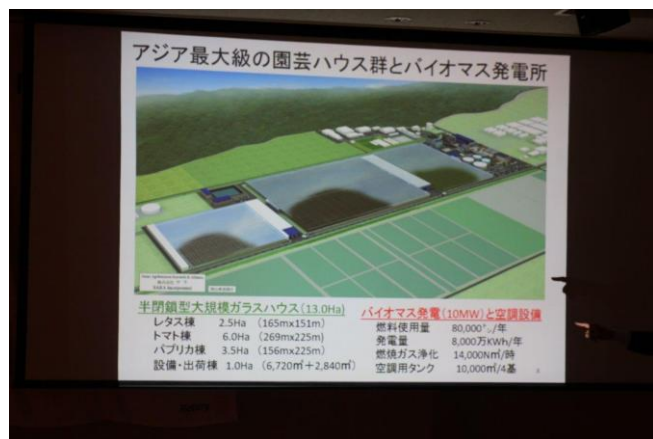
アジア最大級の園芸ハウス群とバイオマス発電所

半閉鎖型大規模ガラスハウス（13.0Ha）
レタス棟　2.5Ha　（165mx151m）
トマト棟　6.0Ha　（269mx225m）
パプリカ棟　3.5Ha　（156mx225m）
設備・出荷棟　1.0Ha　（6,720㎡+2,840㎡）

バイオマス発電（10MW）と空調設備
燃料使用量　80,000ｔ/年
発電量　8,000万KWh/年
燃焼ガス浄化　14,000N㎥/時
空調用タンク　10,000㎥/4基